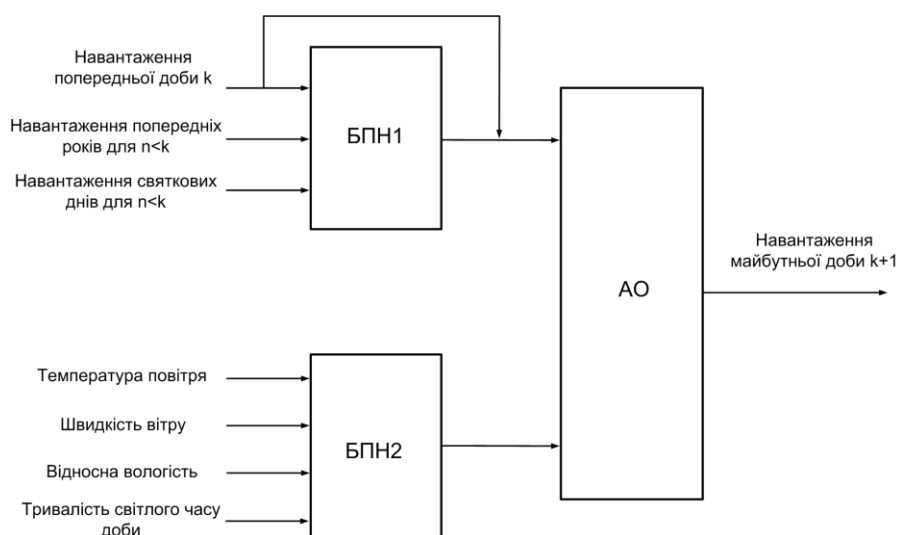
Навантаження попередньої доби k

Навантаження попередніх років для n<k

Навантаження святкових днів для n<k

БПН1

АО

Навантаження майбутньої доби k+1

Температура повітря

Швидкість вітру

Відносна вологість

Тривалість світлого часу доби

БПН2